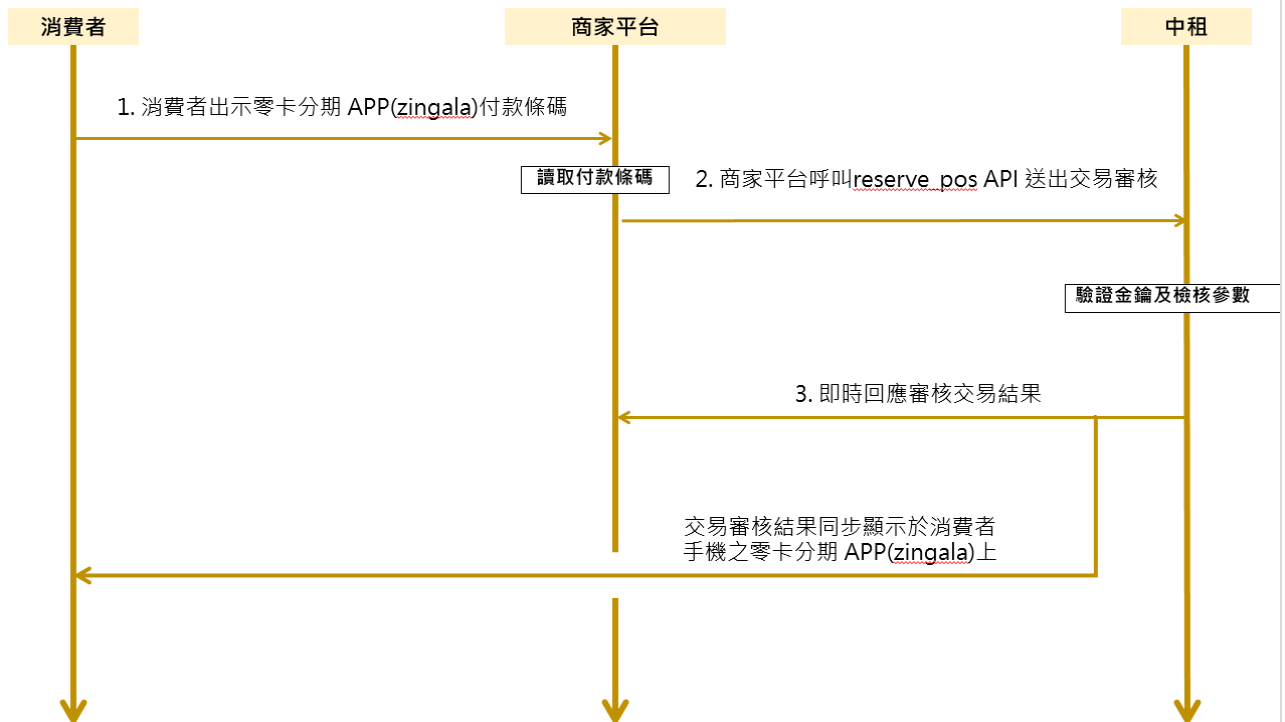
消費者

商家平台

中租

1. 消費者出示零卡分期 APP(zingala)付款條碼

讀取付款條碼

2. 商家平台呼叫reserve_pos API 送出交易審核

驗證金鑰及檢核參數

3. 即時回應審核交易結果

交易審核結果同步顯示於消費者
手機之零卡分期 APP(zingala)上